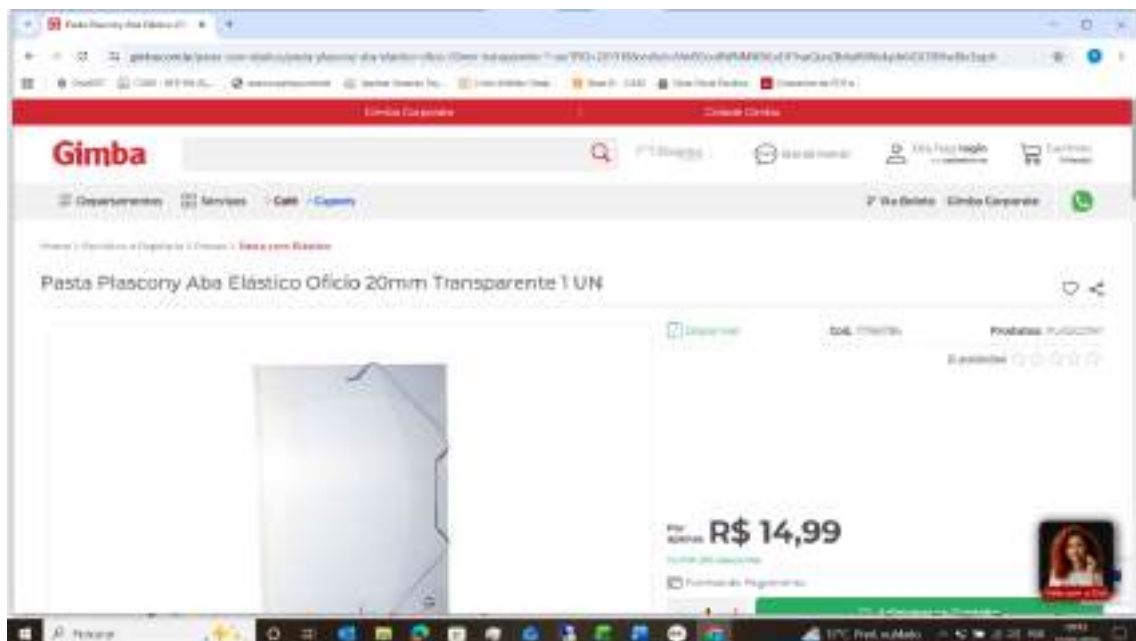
Gimba

Gimba Corporate

Cidade Gimba

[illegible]

Departamentos

Serviços

Café

Cupons

Gimba Corporate

Home > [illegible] > Pasta com Elástico

Pasta Plascony Aba Elástico Ofício 20mm Transparente 1 UN

Disponível

Cód. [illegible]

Produtos: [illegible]

0 avaliações

Por apenas R$ 14,99

Formas de Pagamento

Pesquisar